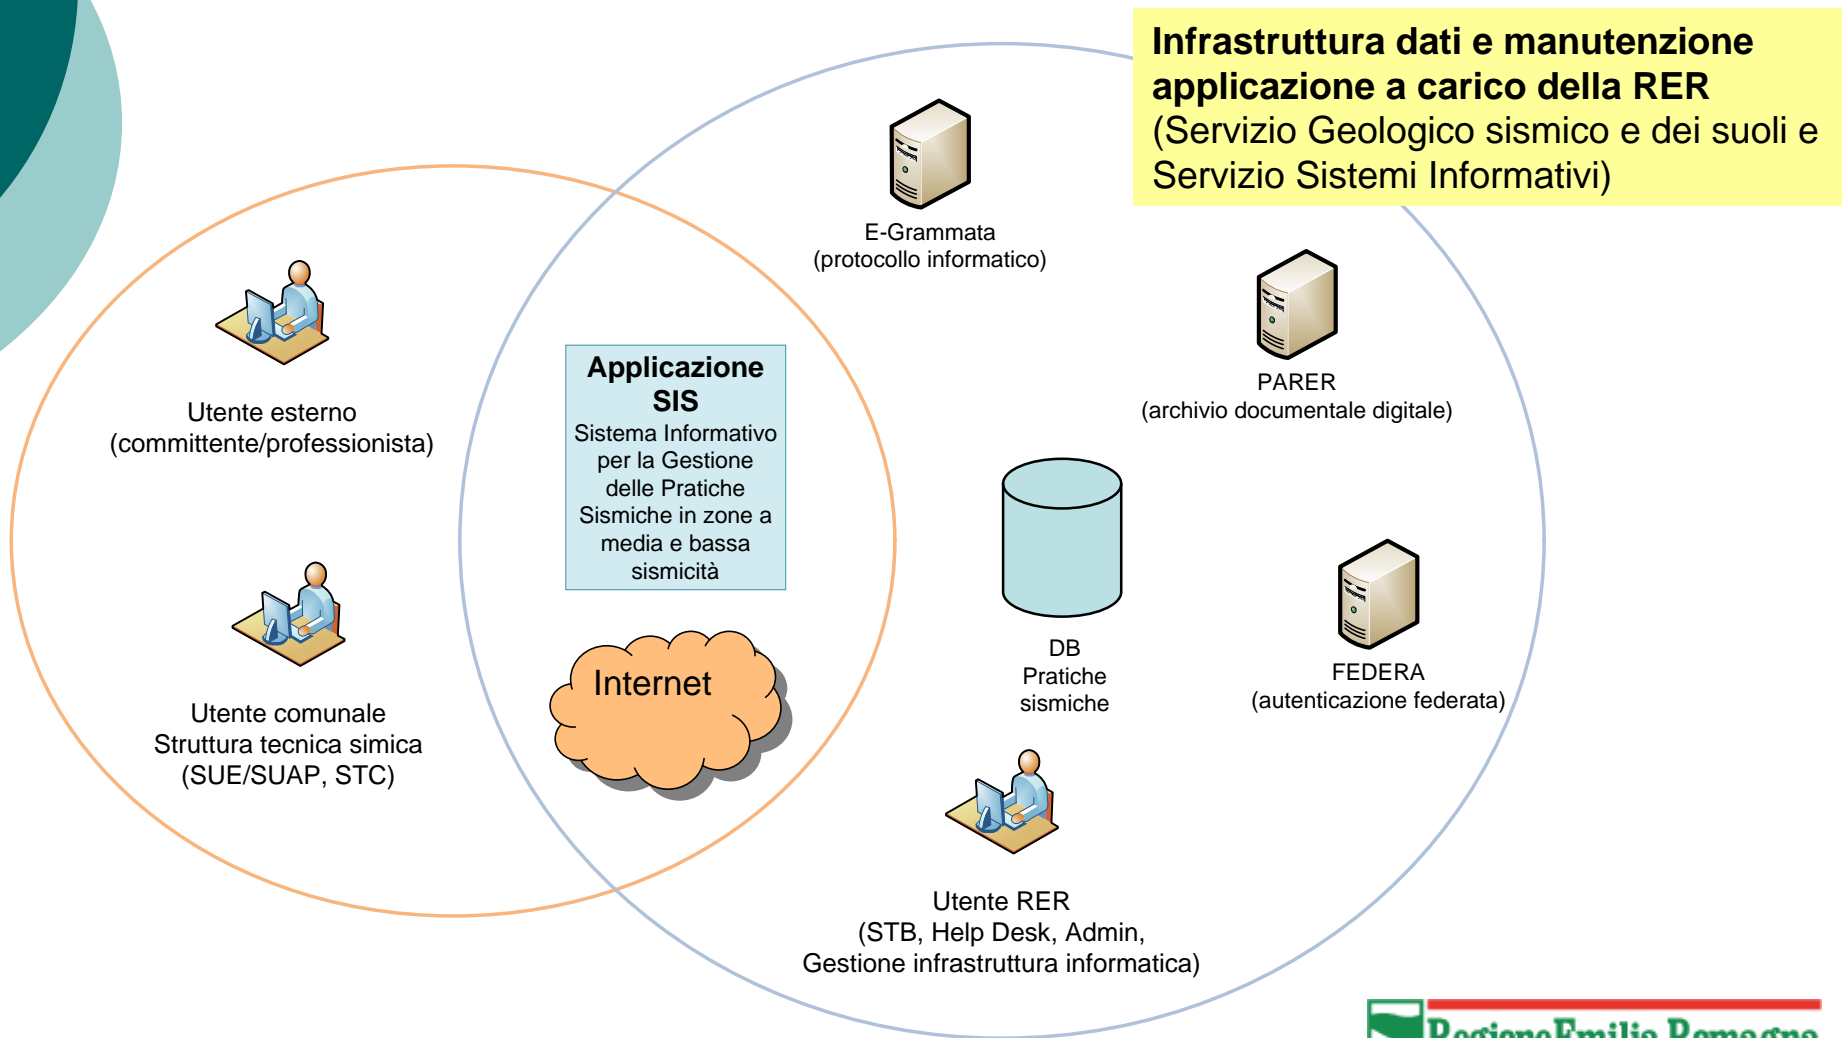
**Infrastruttura dati e manutenzione applicazione a carico della RER**
(Servizio Geologico sismico e dei suoli e Servizio Sistemi Informativi)

E-Grammata
(protocollo informatico)

PARER
(archivio documentale digitale)

Utente esterno
(committente/professionista)

**Applicazione SIS**
Sistema Informativo per la Gestione delle Pratiche Sismiche in zone a media e bassa sismicità

DB
Pratiche
sismiche

FEDERA
(autenticazione federata)

Internet

Utente comunale
Struttura tecnica simica
(SUE/SUAP, STC)

Utente RER
(STB, Help Desk, Admin,
Gestione infrastruttura informatica)

RegioneEmilia-Romagna